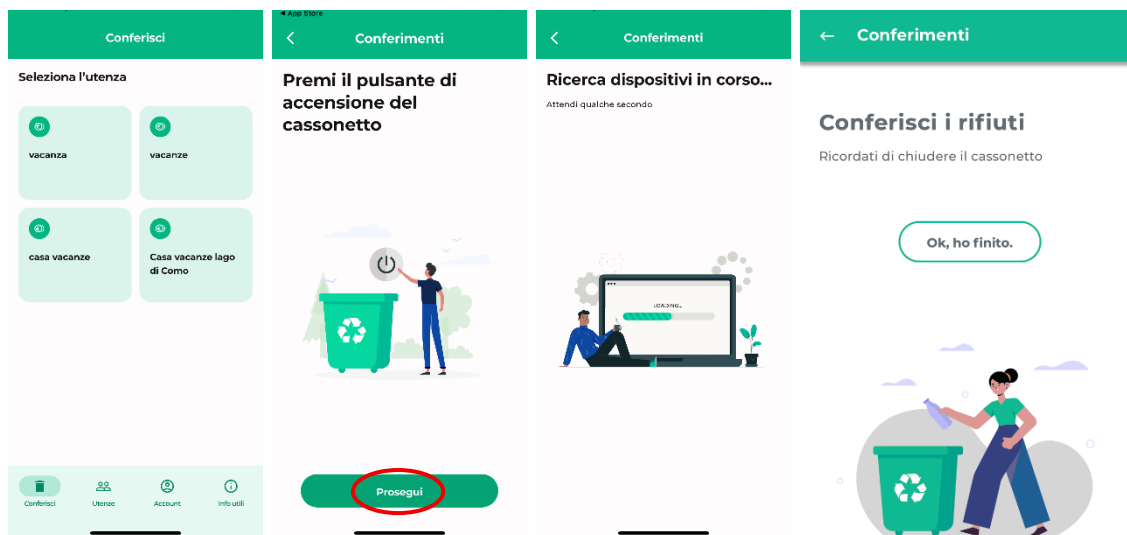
Conferisci

Seleziona l'utenza

vacanza

vacanze

casa vacanze

Casa vacanze lago di Como

Conferisci Utenze Account Info utili

◀ App Store

Conferimenti

Premi il pulsante di accensione del cassonetto

Prosegui

Conferimenti

Ricerca dispositivi in corso...

Attendi qualche secondo

LOADING...

← Conferimenti

Conferisci i rifiuti

Ricordati di chiudere il cassonetto

Ok, ho finito.